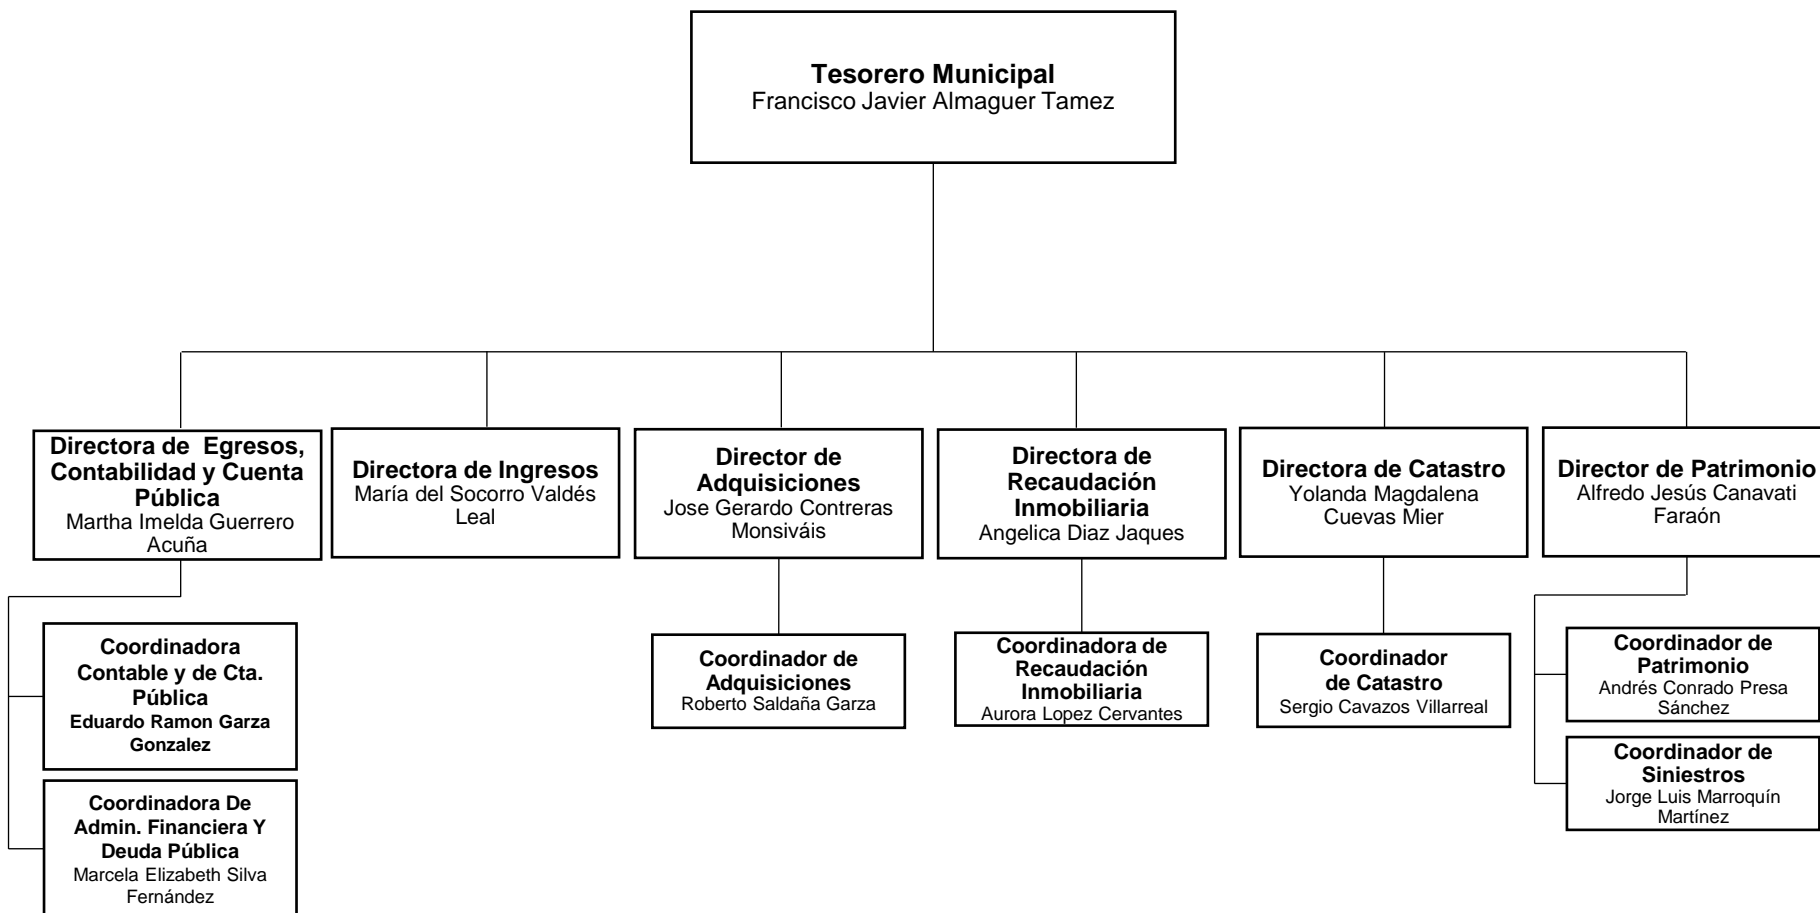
**Tesorero Municipal**
Francisco Javier Almaguer Tamez

**Directora de Egresos, Contabilidad y Cuenta Pública**
Martha Imelda Guerrero Acuña

**Coordinadora Contable y de Cta. Pública**
**Eduardo Ramon Garza Gonzalez**

**Coordinadora De Admin. Financiera Y Deuda Pública**
Marcela Elizabeth Silva Fernández

**Directora de Ingresos**
María del Socorro Valdés Leal

**Director de Adquisiciones**
Jose Gerardo Contreras Monsiváis

**Coordinador de Adquisiciones**
Roberto Saldaña Garza

**Directora de Recaudación Inmobiliaria**
Angelica Diaz Jaques

**Coordinadora de Recaudación Inmobiliaria**
Aurora Lopez Cervantes

**Directora de Catastro**
Yolanda Magdalena Cuevas Mier

**Coordinador de Catastro**
Sergio Cavazos Villarreal

**Director de Patrimonio**
Alfredo Jesús Canavati Faraón

**Coordinador de Patrimonio**
Andrés Conrado Presa Sánchez

**Coordinador de Siniestros**
Jorge Luis Marroquín Martínez